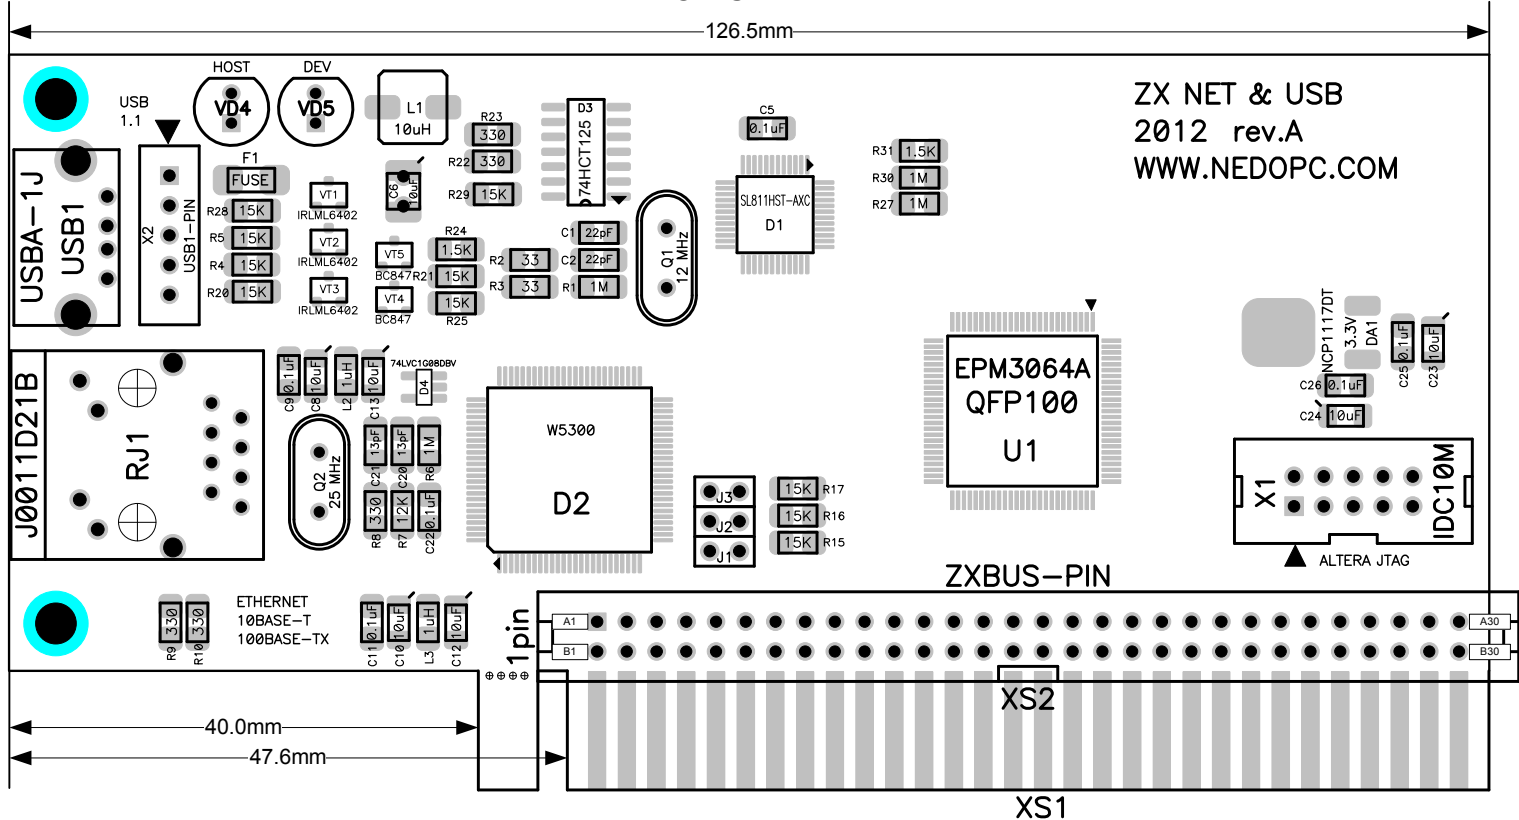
126.5mm

ZX NET & USB
2012 rev.A
WWW.NEDOPC.COM

HOST DEV
VD4 VD5
USB 1.1
L1 10uH
R23 330
R22 330
R29 15K
D3 74HCT125
C5 0.1uF
R31 1.5K
R30 1M
R27 1M
F1 FUSE
R28 15K
R5 15K
R4 15K
R20 15K
X2 USB1-PIN
USBA-1J USB1
VT1 IRLML6402
VT2 IRLML6402
VT3 IRLML6402
C6 10uF
VT5 BC847
VT4 BC847
R24 1.5K
R21 15K
R25 15K
R2 33
R3 33
C1 22pF
C2 22pF
R1 1M
Q1 12 MHz
SL811HST-AXC D1
NCP1117DT 3.3V DA1
C25 0.1uF
C23 10uF
C26 0.1uF
C24 10uF
EPM3064A QFP100 U1
J0011D21B RJ1
C9 0.1uF
C8 10uF
L2 1uH
C13 10uF
74LVC1G08DBV D4
W5300 D2
Q2 25 MHz
C21 13pF
C20 13pF
R6 1M
R8 330
R7 12K
C22 0.1uF
J3 J2 J1
15K R17
15K R16
15K R15
X1 IDC10M
ALTERA JTAG
ZXBUS-PIN
ETHERNET
10BASE-T
100BASE-TX
R9 330
R10 330
C11 0.1uF
C10 10uF
L3 1uH
C12 10uF
1pin
A1 B1 A30 B30
XS2
40.0mm
47.6mm
XS1